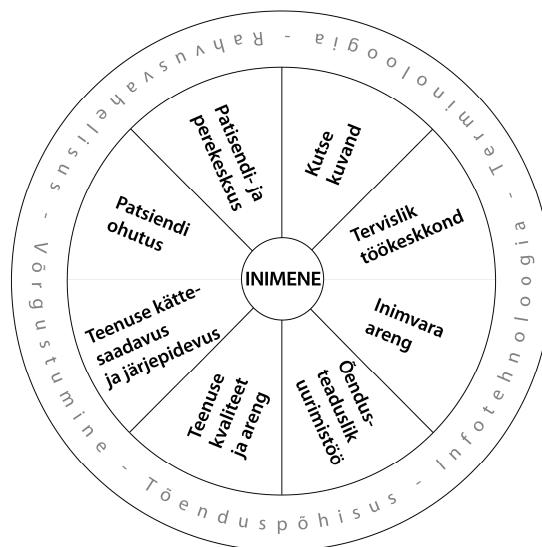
INIMENE

Kutse kuvand

Tervislik töökeskkond

Inimvara areng

Õendusteaduslik uurimistöö

Teenuse kvaliteet ja areng

Teenuse kättesaadavus ja järjepidevus

Patsiendi ohutus

Patisendi- ja perekesksus

Terminoloogia - Infotehnoloogia - Tõenduspõhisus - Võrgustumine - Rahvusvahelisus -